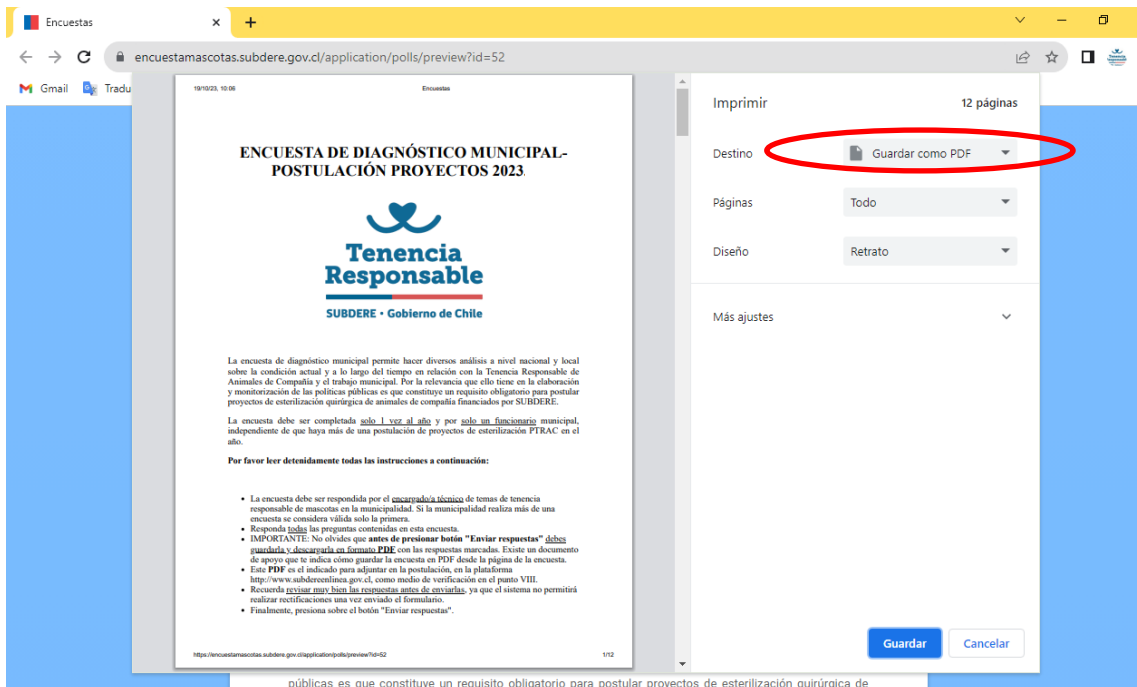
Encuestas

encuestamascotas.subdere.gov.cl/application/polls/preview?id=52

Gmail Tradu

19/10/23, 10:06 Encuestas

ENCUESTA DE DIAGNÓSTICO MUNICIPAL-POSTULACIÓN PROYECTOS 2023

Tenencia Responsable

SUBDERE • Gobierno de Chile

La encuesta de diagnóstico municipal permite hacer diversos análisis a nivel nacional y local sobre la condición actual y a lo largo del tiempo en relación con la Tenencia Responsable de Animales de Compañía y el trabajo municipal. Por la relevancia que ello tiene en la elaboración y monitorización de las políticas públicas es que constituye un requisito obligatorio para postular proyectos de esterilización quirúrgica de animales de compañía financiados por SUBDERE.

La encuesta debe ser completada solo 1 vez al año y por solo un funcionario municipal, independiente de que haya más de una postulación de proyectos de esterilización PTRAC en el año.

Por favor leer detenidamente todas las instrucciones a continuación:

- La encuesta debe ser respondida por el encargado/a técnico de temas de tenencia responsable de mascotas en la municipalidad. Si la municipalidad realiza más de una encuesta se considera válida solo la primera.
- Responda todas las preguntas contenidas en esta encuesta.
- IMPORTANTE: No olvides que antes de presionar botón "Enviar respuestas" debes guardarla y descargarla en formato PDF con las respuestas marcadas. Existe un documento de apoyo que te indica cómo guardar la encuesta en PDF desde la página de la encuesta.
- Este PDF es el indicado para adjuntar en la postulación, en la plataforma http://www.subdereenlinea.gov.cl, como medio de verificación en el punto VIII.
- Recuerda revisar muy bien las respuestas antes de enviarlas, ya que el sistema no permitirá realizar rectificaciones una vez enviado el formulario.
- Finalmente, presiona sobre el botón "Enviar respuestas".

https://encuestamascotas.subdere.gov.cl/application/polls/preview?id=52 1/12

Imprimir 12 páginas

Destino Guardar como PDF

Páginas Todo

Diseño Retrato

Más ajustes

Guardar Cancelar

públicas es que constituye un requisito obligatorio para postular proyectos de esterilización quirúrgica de